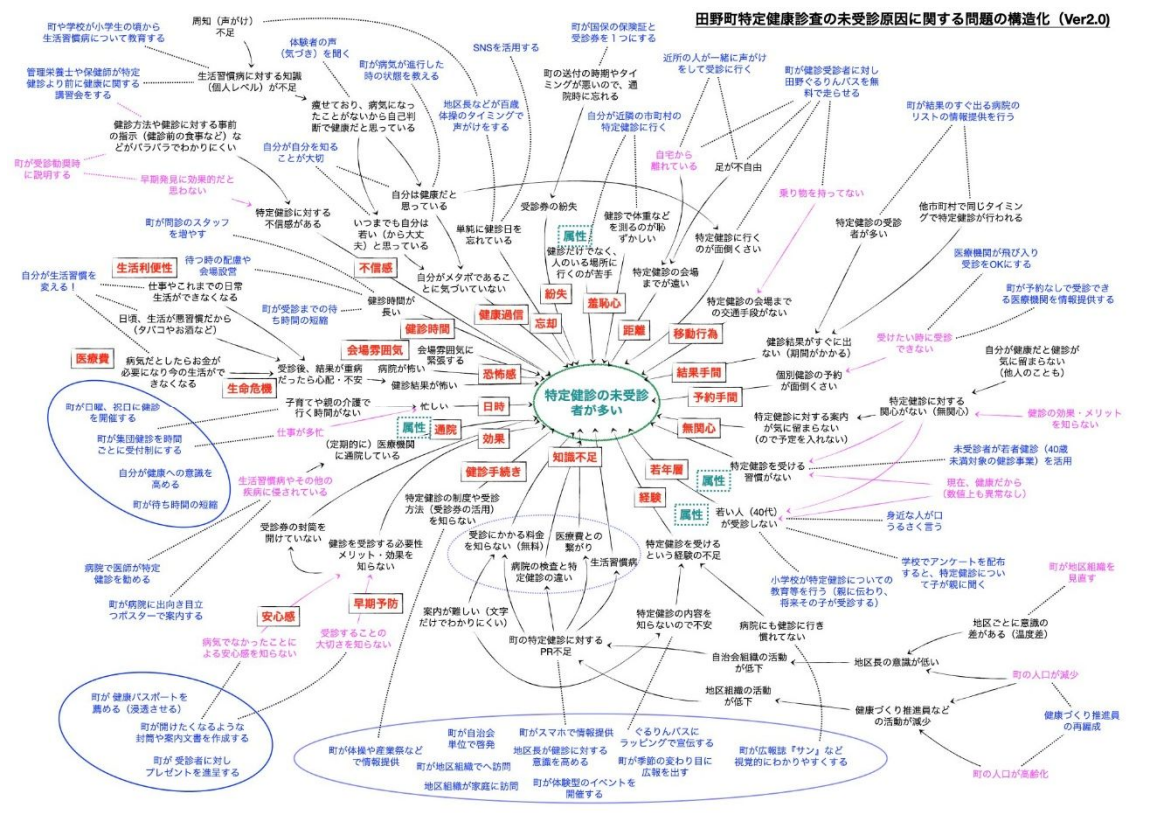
田野町特定健康診査の未受診原因に関する問題の構造化（Ver2.0）

特定健診の未受診者が多い

町や学校が小学生の頃から生活習慣病について教育する
周知（声がけ）不足
体験者の声（気づき）を聞く
町が病気が進行した時の状態を教える
SNSを活用する
町が国保の保険証と受診券を１つにする
近所の人が一緒に声がけをして受診に行く
町が健診受診者に対し田野ぐるりんバスを無料で走らせる
町が結果のすぐ出る病院のリストの情報提供を行う
管理栄養士や保健師が特定健診より前に健康に関する講習会をする
生活習慣病に対する知識（個人レベル）が不足
痩せており、病気になったことがないから自己判断で健康だと思っている
地区長などが苗蔵体操のタイミングで声がけをする
町の送付の時期やタイミングが悪いので、通院時に忘れる
自分が近隣の市町村の特定健診に行く
健診方法や健診に対する事前の指示（健診前の食事など）などがバラバラでわかりにくい
自分が自分を知ることが大切
自宅から離れている
足が不自由
町が受診勧奨時に説明する
早期発見に効果的だと思わない
自分は健康だと思っている
受診券の紛失
属性
健診だけでなく、人の いる場所に行くのが苦手
健診で体重などを測るのが恥ずかしい
特定健診に行くのが面倒くさい
乗り物を持ってない
特定健診の受診者が多い
他市町村で同じタイミングで特定健診が行われる
特定健診に対する不信感がある
いつまでも自分は若い（から大丈夫）と思っている
単純に健診日を忘れている
町が問診のスタッフを増やす
生活利便性
待つ時の配慮や会場設営
不信感
自分がメタボであることに気づいていない
紛失
羞恥心
特定健診の会場までが遠い
医療機関が飛び入り受診をOKにする
自分が生活習慣を変える！
仕事やこれまでの日常生活ができなくなる
健診時間が長い
健康過信
忘却
距離
移動行為
特定健診の会場までの交通手段がない
町が予約なしで受診できる医療機関を情報提供する
日頃、生活が悪習慣だから（タバコやお酒など）
町が受診までの待ち時間の短縮
健診時間
受けたい時に受診できない
医療費
病気だとしたらお金が必要になり今の生活ができなくなる
会場雰囲気
会場雰囲気に緊張する
受診後、結果が重病だったら心配・不安
病院が怖い
恐怖感
健診結果がすぐに出ない（期間がかかる）
自分が健康だと健診が気に留まらない（他人のことも）
生命危機
健診結果が怖い
結果手間
個別健診の予約が面倒くさい
予約手間
町が口曜、祝口に健診を開催する
子育てや親の介護で行く時間がない
忙しい
日時
特定健診に対する関心がない（無関心）
健診の効果・メリットを知らない
町が集団健診を時間ごとに受付制にする
仕事が多忙
属性
通院
特定健診に対する案内が気に留まらない（ので予定を入れない）
無関心
自分が健康への意識を高める
（定期的に）医療機関に通院している
効果
知識不足
若年層
未受診者が若者健診（40歳未満対象の健診事業）を活用
町が待ち時間の短縮
生活習慣病やその他の疾病に侵されている
健診手続き
特定健診を受ける習慣がない
属性
現在、健康だから（数値上で異常なし）
特定健診の制度や受診方法（受診券の活用）を知らない
経験
属性
若い人（40代）が受診しない
身近な人が口うるさく言う
受診券の封筒を開けていない
健診を受診する必要性メリット・効果を知らない
受診にかかる料金を知らない（無料）
医療費との繋がり
病院の検査と特定健診の違い
生活習慣病
特定健診を受けるという経験の不足
学校でアンケートを配布すると、特定健診について子が親に聞く
病院で医師が特定健診を勧める
小学校が特定健診についての教育等を行う（親に伝わり、将来その子が受診する）
町が地区組織を見直す
町が病院に出向き目立つポスターで案内する
安心感
早期予防
案内が難しい（文字だけでわかりにくい）
特定健診の内容を知らないので不安
病院にも健診に行き慣れてない
地区ごとに意識の差がある（温度差）
病気でなかったことによる安心感を知らない
受診することの大切さを知らない
町の特定健診に対するPR不足
自治会組織の活動が低下
地区長の意識が低い
町の人口が減少
地区組織の活動が低下
町が健康パスポートを薦める（浸透させる）
健康づくり推進員などの活動が減少
健康づくり推進員の再編成
町が開けたくなるような封筒や案内文書を作成する
町が受診者に対しプレゼントを進呈する
町が自治会単位で啓発
町がスマホで情報提供
ぐるりんバスにラッピングで宣伝する
町が体操や産業祭などで情報提供
地区長が健診に対する意識を高める
町が季節の変わり目に広報を出す
町が広報誌『サン』など視覚的にわかりやすくする
町が地区組織へ訪問
町の人口が高齢化
地区組織が家庭に訪問
町が体験型のイベントを開催する